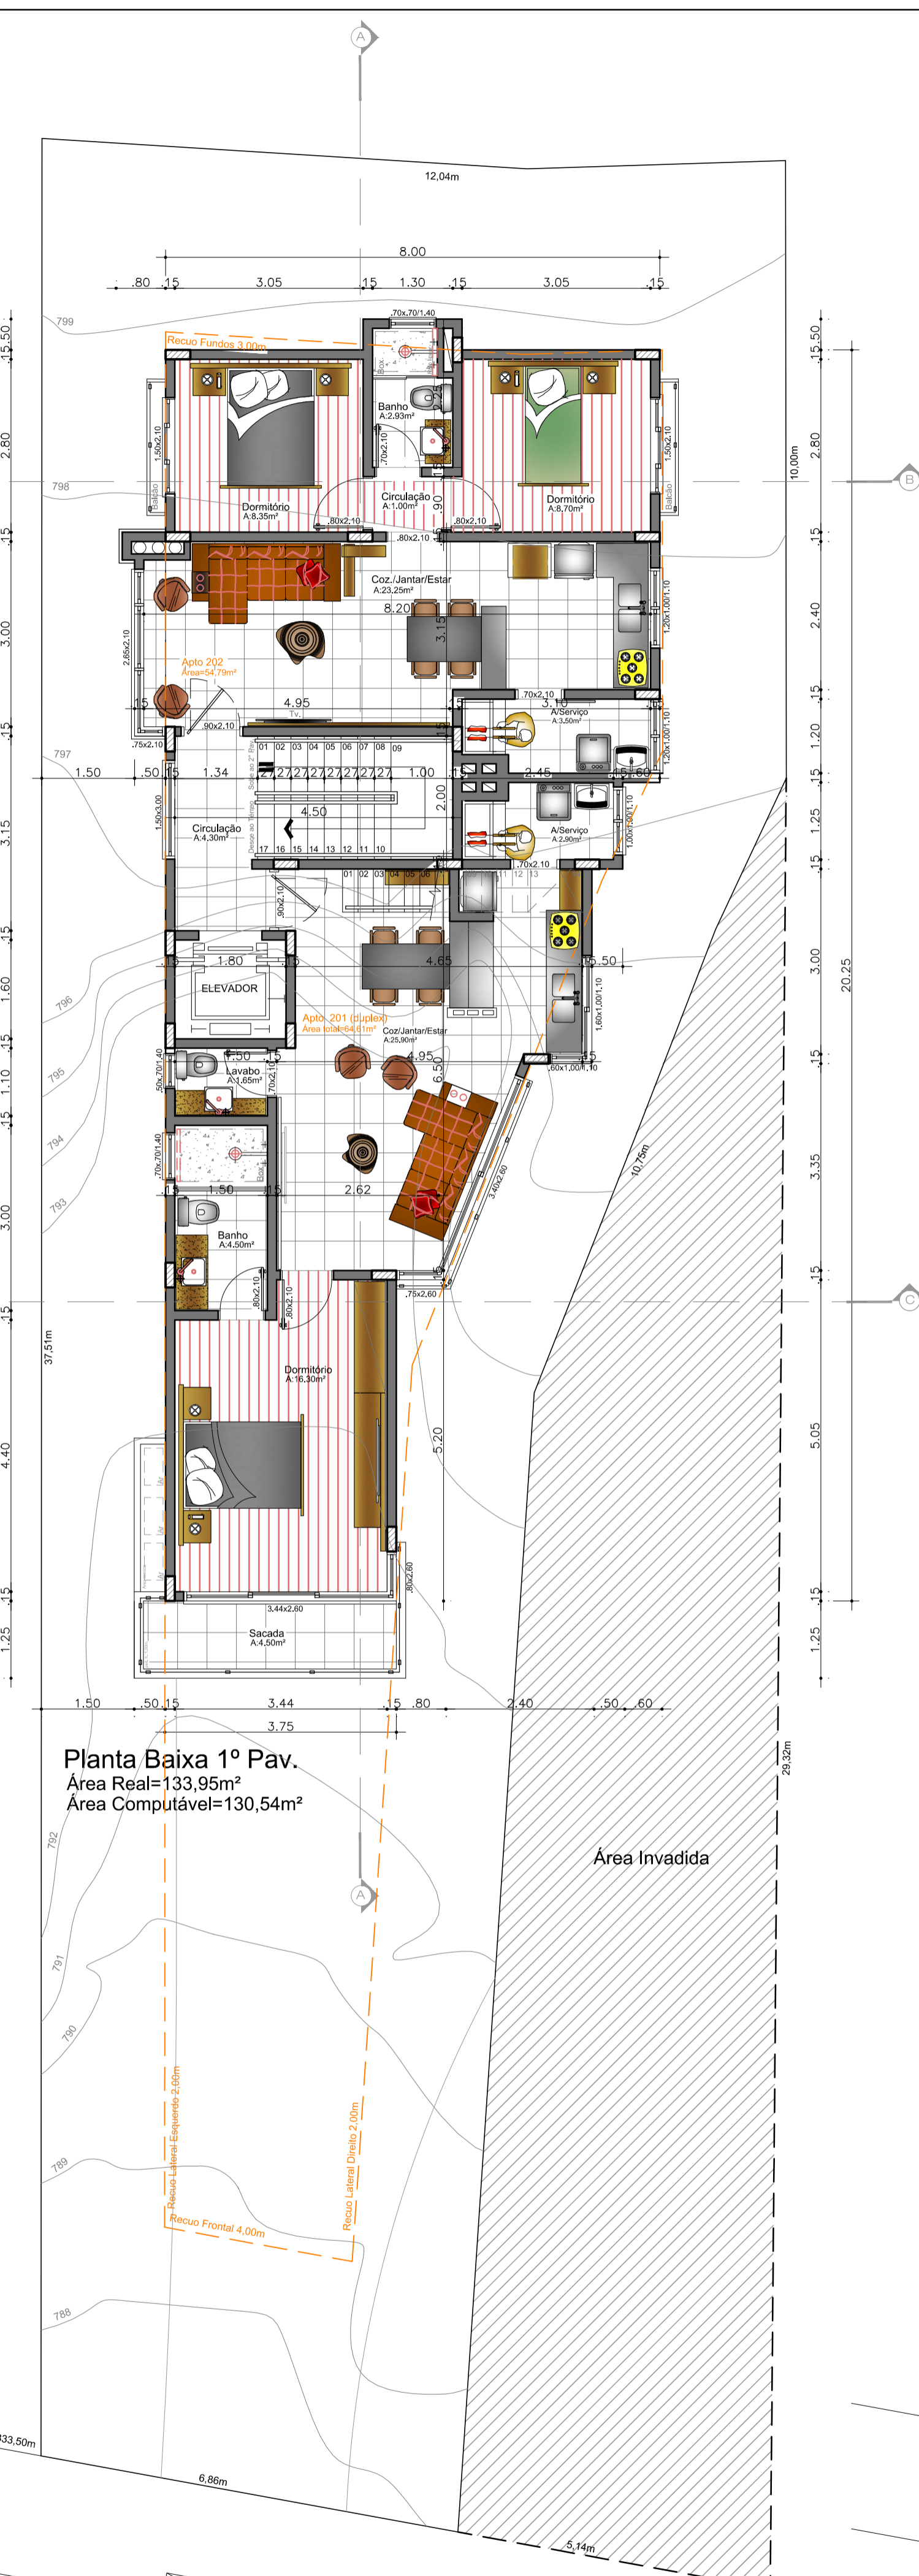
A

12,04m

8.00

.80 .15 3.05 .15 1.30 .15 3.05 .15

799

Recuo Fundos 3.00m

.70x.70/1.40

Banho
A:2,93m²

.70x2.10

Circulação
A:1,00m²

.80x2.10 .80x2.10 .80x2.10

Dormitório
A:8,35m²

Dormitório
A:8,70m²

Balcão Balcão

1.50x2.10 1.50x2.10

798

Coz./Jantar/Estar
A:23,25m²

8.20

3.15

2.65x2.10

Apto 202
Área=54,79m²

1.20x1.00/1.10

.70x2.10

3.10

A/Serviço
A:3,50m²

4.95

.90x2.10

.75x2.10

1.20x1.00/1.10

797

1.50 .50 .15 1.34 01 02 03 04 05 06 07 08 09 .27 .27 .27 .27 .27 .27 .27 .27 1.00 .15 2.45 .15 .60

2.00

4.50

1.50x3.00

Circulação
A:4,30m²

17 16 15 14 13 12 11 10

A/Serviço
A:2,90m²

1.00x1.50/1.10

.70x2.10

01 02 03 04 05 06 11 12 13

.90x2.10

1.80

ELEVADOR

4.65

5.50

1.60x1.00/1.10

796

Apto. 201 (duplex)
Área total=64,61m²

Coz/Jantar/Estar
A:25,90m²

.50 .15

4.95

.60x1.00/1.10

Lavabo
A:1,65m²

.50x.70/1.40

.70x2.10

795

6.50

794

.70x.70/1.40

1.50 .15

2.62

3.40x2.60

10,75m

793

Banho
A:4,50m²

.80x2.10 .80x2.10

.75x2.60

Dormitório
A:16,30m²

37,51m

5.20

.80x2.60

3.44x2.60

Sacada
A:4,50m²

1.50 .50 .15 3.44 .15 .80 2.40 .50 .60

3.75

Planta Baixa 1º Pav.
Área Real=133,95m²
Área Computável=130,54m²

Área Invadida

29,32m

792

A

791

790

Recuo Lateral Esquerdo 2.00m

Recuo Lateral Direito 2.00m

789

Recuo Frontal 4.00m

788

33,50m

6,86m

5,14m

10,00m

15.50 2.80 .15 3.00 .15 3.15 .15 1.60 .15 1.10 .15 3.00 .15 4.40 .15 1.25

15.50 2.80 .15 2.40 .15 1.20 .15 1.25 .15 3.00 .15 3.35 .15 5.05 .15 1.25

20.25

B

C